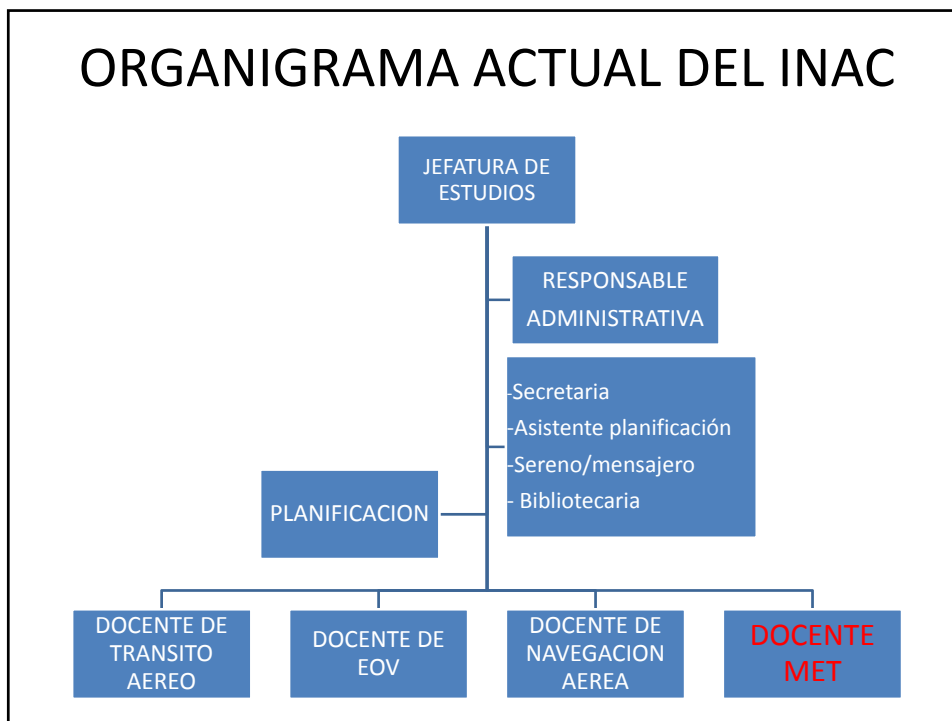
ORGANIGRAMA ACTUAL DEL INAC

JEFATURA DE ESTUDIOS

RESPONSABLE ADMINISTRATIVA

-Secretaria
-Asistente planificación
-Sereno/mensajero
- Bibliotecaria

PLANIFICACION

DOCENTE DE TRANSITO AEREO

DOCENTE DE EOV

DOCENTE DE NAVEGACION AEREA

DOCENTE MET